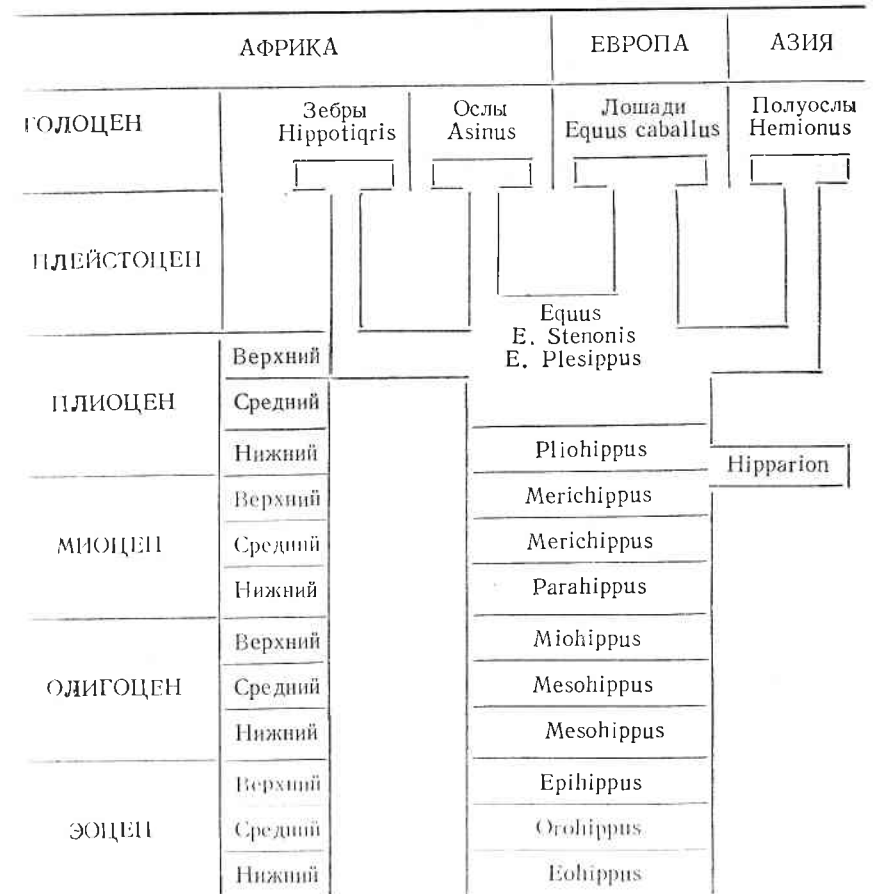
АФРИКА

ЕВРОПА

АЗИЯ

ГОЛОЦЕН

Зебры Hippotiqris

Ослы Asinus

Лошади Equus caballus

Полуослы Hemionus

ПЛЕЙСТОЦЕН

Equus
E. Stenonis
E. Plesippus

ПЛИОЦЕН

Верхний

Средний

Нижний

Pliohippus

Hipparion

МИОЦЕН

Верхний

Средний

Нижний

Merichippus

Merichippus

Parahippus

ОЛИГОЦЕН

Верхний

Средний

Нижний

Miohippus

Mesohippus

Mesohippus

ЭОЦЕН

Верхний

Средний

Нижний

Epihippus

Orohippus

Eohippus